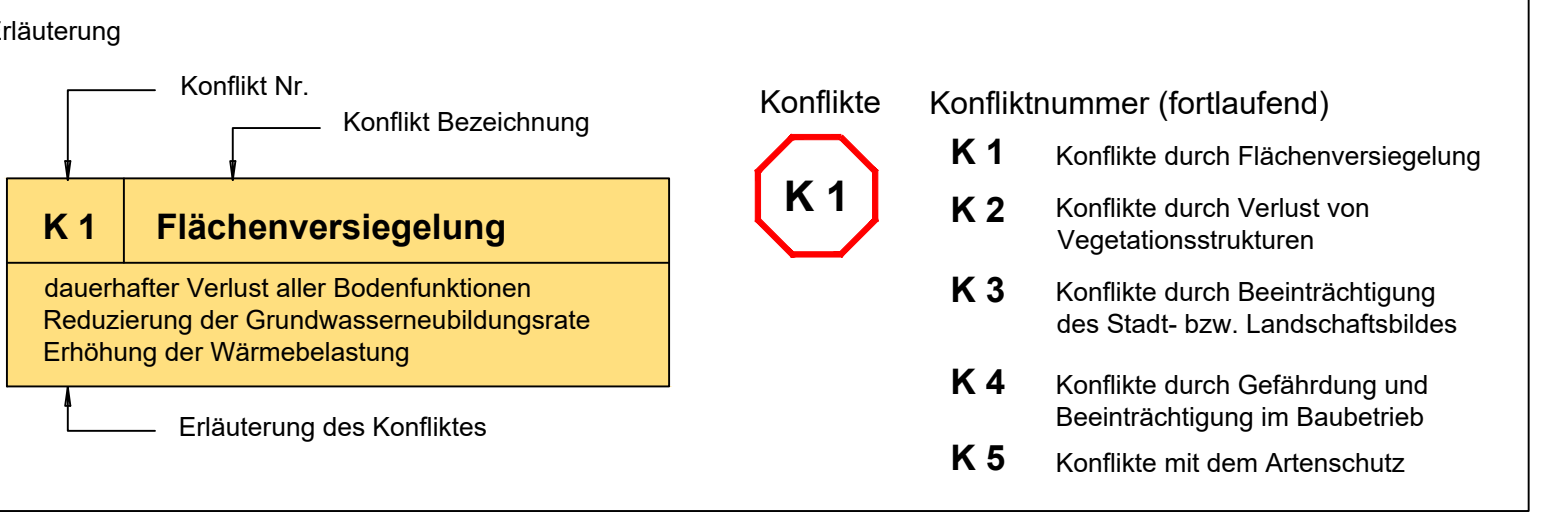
rläuterung

Konflikt Nr.

Konflikt Bezeichnung

| K 1 | Flächenversiegelung |
|---|---|

dauerhafter Verlust aller Bodenfunktionen
Reduzierung der Grundwasserneubildungsrate
Erhöhung der Wärmebelastung

Erläuterung des Konfliktes

Konflikte

K 1

Konfliktnummer (fortlaufend)

K 1 Konflikte durch Flächenversiegelung

K 2 Konflikte durch Verlust von Vegetationsstrukturen

K 3 Konflikte durch Beeinträchtigung des Stadt- bzw. Landschaftsbildes

K 4 Konflikte durch Gefährdung und Beeinträchtigung im Baubetrieb

K 5 Konflikte mit dem Artenschutz